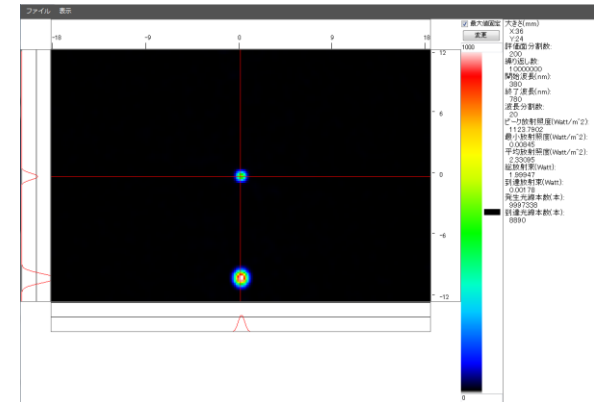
ファイル 表示

-18 -9 0 9 18

12
6
0
-6
-12

最大値固定
変更

1000

0

大きさ(mm)
X:36
Y:24
評価面分割数:
200
繰り返し数:
1.000000
開始波長(nm):
380
終了波長(nm):
780
波長分割数:
20
ピーク放射照度(Watt/m^2):
1123.7902
最小放射照度(Watt/m^2):
0.00845
平均放射照度(Watt/m^2):
2.33095
総放射束(Watt):
1.99947
到達放射束(Watt):
0.00178
発生光線本数(本):
9997338
到達光線本数(本):
8890